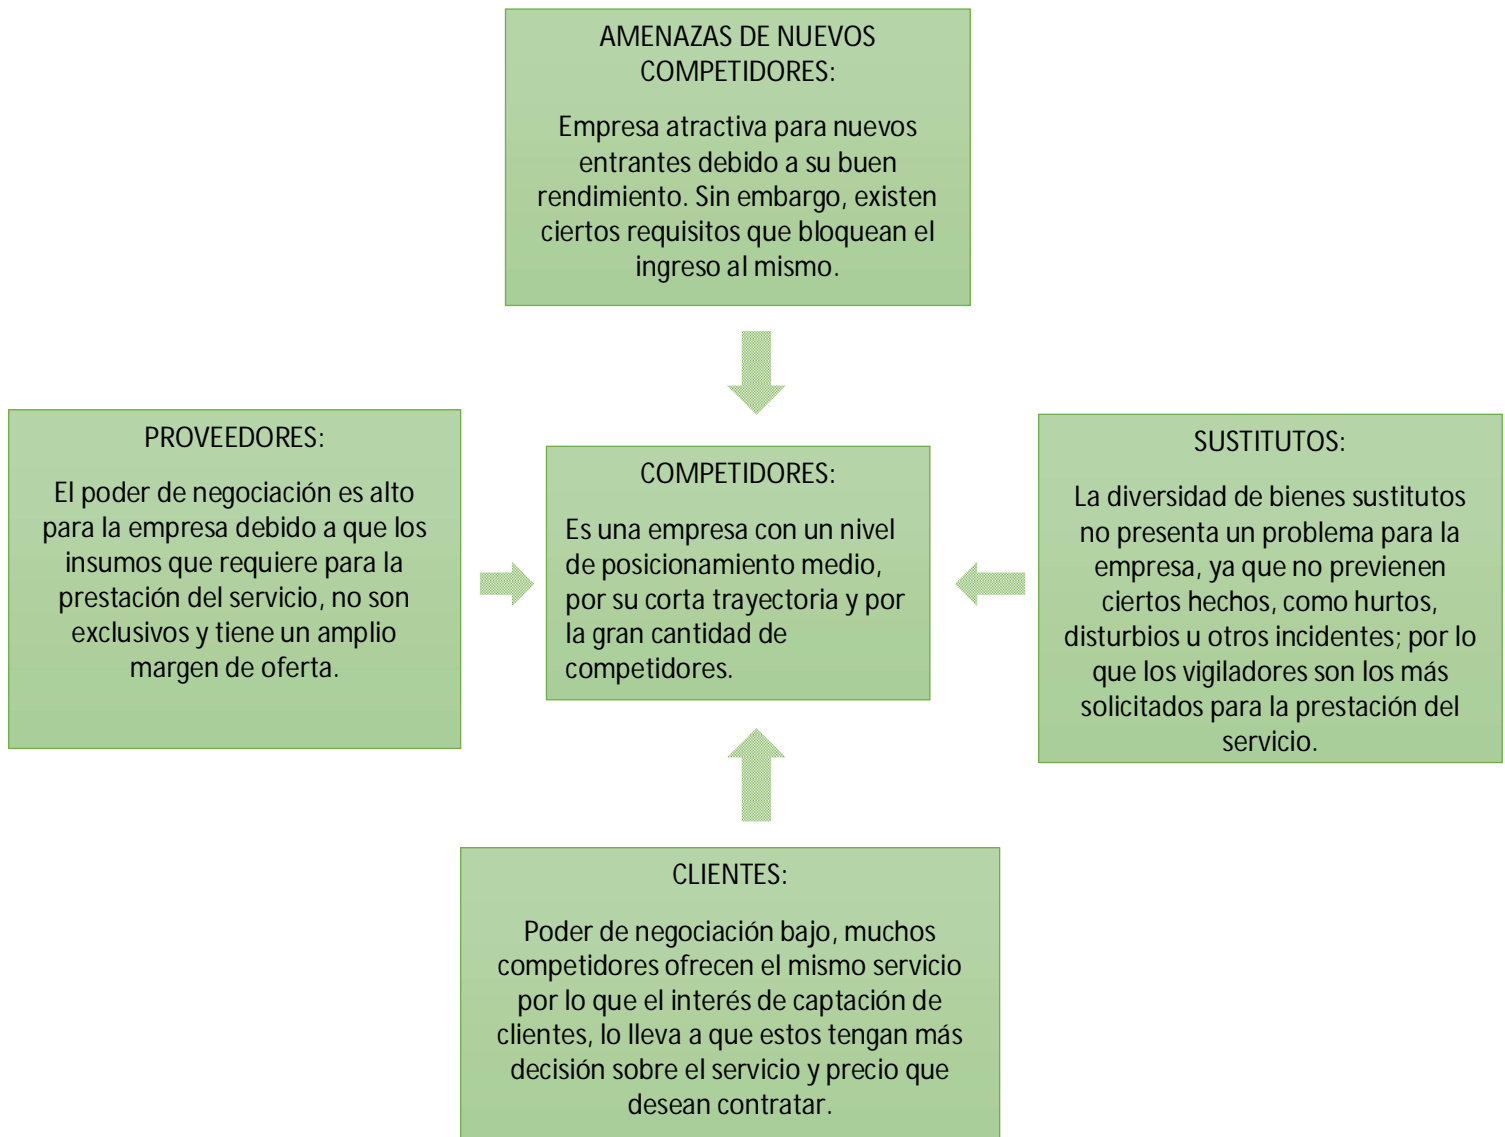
AMENAZAS DE NUEVOS COMPETIDORES:

Empresa atractiva para nuevos entrantes debido a su buen rendimiento. Sin embargo, existen ciertos requisitos que bloquean el ingreso al mismo.

PROVEEDORES:

El poder de negociación es alto para la empresa debido a que los insumos que requiere para la prestación del servicio, no son exclusivos y tiene un amplio margen de oferta.

COMPETIDORES:

Es una empresa con un nivel de posicionamiento medio, por su corta trayectoria y por la gran cantidad de competidores.

SUSTITUTOS:

La diversidad de bienes sustitutos no presenta un problema para la empresa, ya que no previenen ciertos hechos, como hurtos, disturbios u otros incidentes; por lo que los vigiladores son los más solicitados para la prestación del servicio.

CLIENTES:

Poder de negociación bajo, muchos competidores ofrecen el mismo servicio por lo que el interés de captación de clientes, lo lleva a que estos tengan más decisión sobre el servicio y precio que desean contratar.